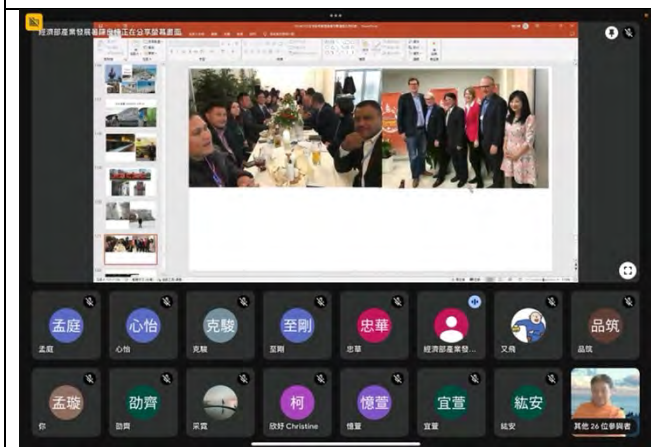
經濟部產業發展署陳俊任正在分享螢幕畫面

孟庭
孟庭

心怡
心怡

克駿
克駿

至剛
至剛

忠華
忠華

經濟部產業發...

又飛

品筑
品筑

孟璇
你

勁齊
勁齊

采霓

柯
欣妤 Christine

憶萱
憶萱

宜萱
宜萱

紘安
紘安

其他 26 位參與者